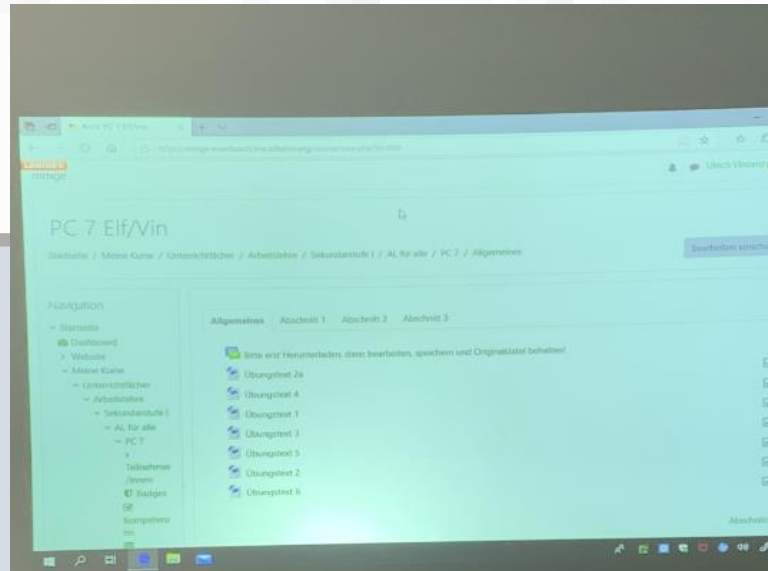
PC 7 Elf/Vin

Startseite / Meine Kurse / Unterrichtsfächer / Arbeitslehre / Sekundarstufe I / AL für alle / PC 7 / Allgemeines

Bearbeiten einschalten

Navigation

Startseite
Dashboard
Website
Meine Kurse
Unterrichtsfächer
Arbeitslehre
Sekundarstufe I
AL für alle
PC 7
Teilnehmer/innen
Badges
Kompetenzen

Allgemeines   Abschnitt 1   Abschnitt 2   Abschnitt 3

Bitte erst Herunterladen, dann bearbeiten, speichern und Originaldatei behalten!

Übungstext 2a
Übungstext 4
Übungstext 1
Übungstext 3
Übungstext 5
Übungstext 2
Übungstext 6

Abschnitt